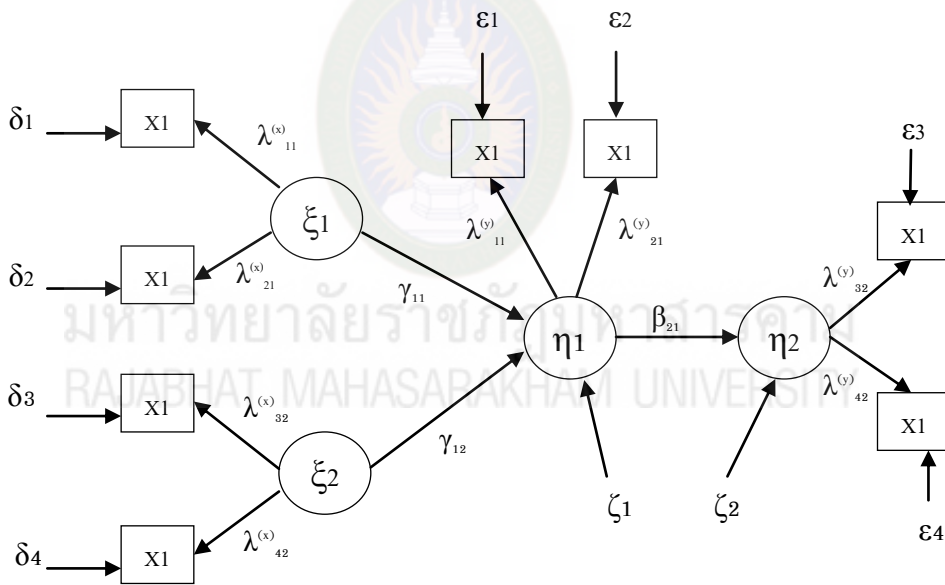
ε1

ε2

δ1

X1

$\lambda^{(x)}_{11}$

X1

X1

ε3

ξ1

$\lambda^{(y)}_{11}$

$\lambda^{(y)}_{21}$

X1

δ2

X1

$\lambda^{(x)}_{21}$

$\gamma_{11}$

$\lambda^{(y)}_{32}$

มหาวิทยาลัยราชภัฏมหาสารคาม

η1

$\beta_{21}$

η2

RAJABHAT MAHASARAKHAM UNIVERSITY

δ3

X1

$\lambda^{(x)}_{32}$

$\lambda^{(y)}_{42}$

X1

$\gamma_{12}$

ξ2

ζ1

ζ2

δ4

X1

$\lambda^{(x)}_{42}$

ε4